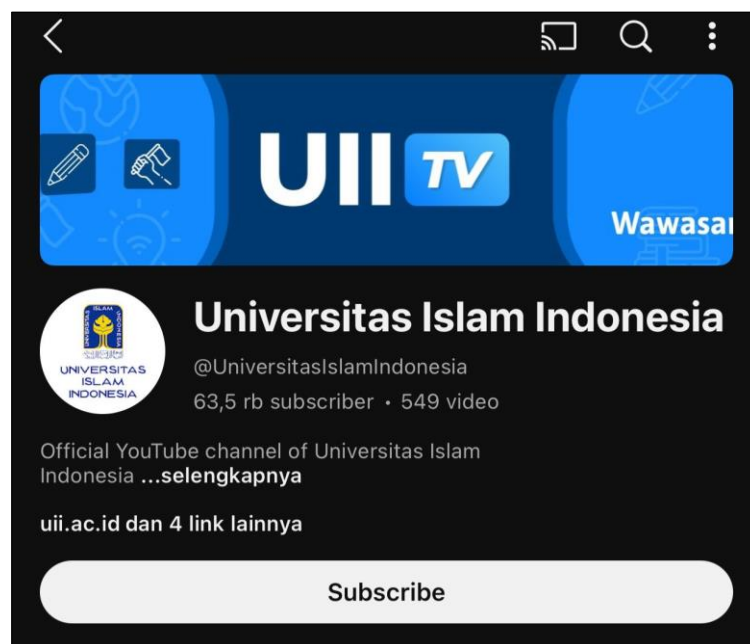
UII TV

Wawasa

UNIVERSITAS ISLAM INDONESIA

Universitas Islam Indonesia

@UniversitasIslamIndonesia

63,5 rb subscriber • 549 video

Official YouTube channel of Universitas Islam Indonesia ...selengkapnya

uii.ac.id dan 4 link lainnya

Subscribe